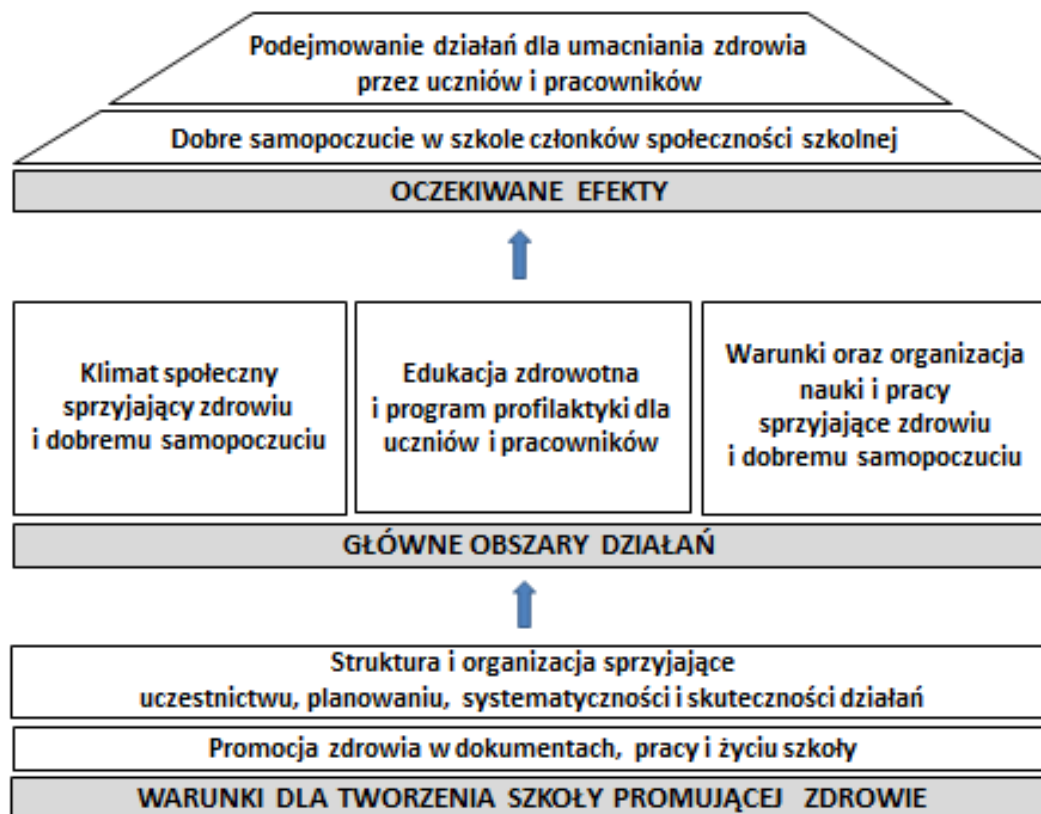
Podejmowanie działań dla umacniania zdrowia przez uczniów i pracowników

Dobre samopoczucie w szkole członków społeczności szkolnej

OCZEKIWANE EFEKTY

Klimat społeczny sprzyjający zdrowiu i dobremu samopoczuciu

Edukacja zdrowotna i program profilaktyki dla uczniów i pracowników

Warunki oraz organizacja nauki i pracy sprzyjające zdrowiu i dobremu samopoczuciu

GŁÓWNE OBSZARY DZIAŁAŃ

Struktura i organizacja sprzyjające uczestnictwu, planowaniu, systematyczności i skuteczności działań

Promocja zdrowia w dokumentach, pracy i życiu szkoły

WARUNKI DLA TWORZENIA SZKOŁY PROMUJĄCEJ ZDROWIE